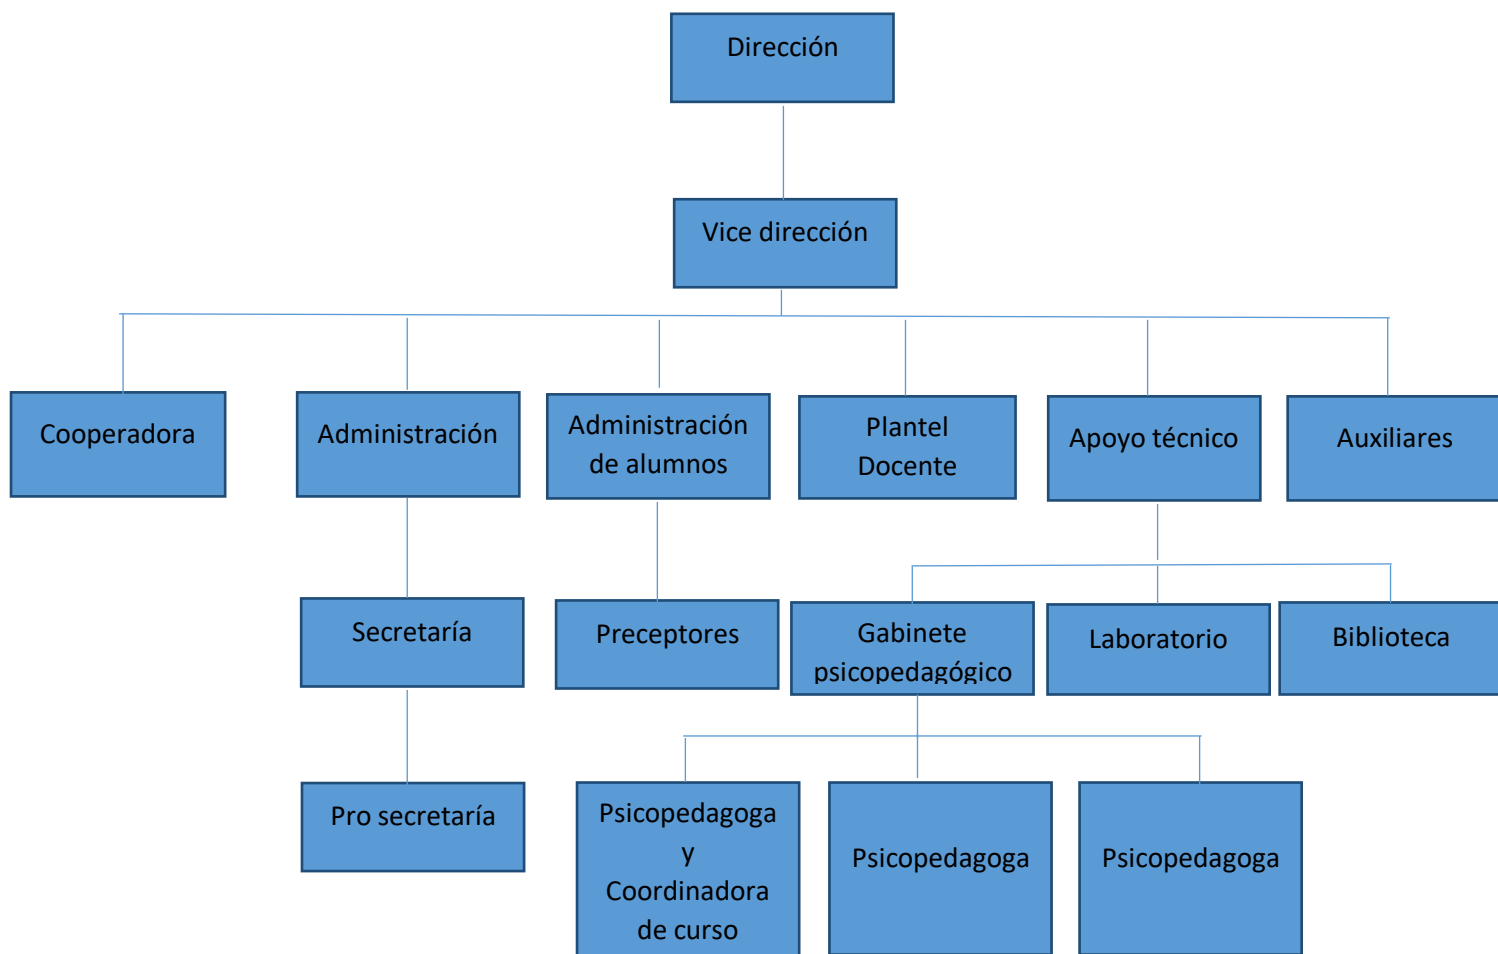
Dirección

Vice dirección

Cooperadora

Administración

Administración de alumnos

Plantel Docente

Apoyo técnico

Auxiliares

Secretaría

Preceptores

Gabinete psicopedagógico

Laboratorio

Biblioteca

Pro secretaría

Psicopedagoga y Coordinadora de curso

Psicopedagoga

Psicopedagoga